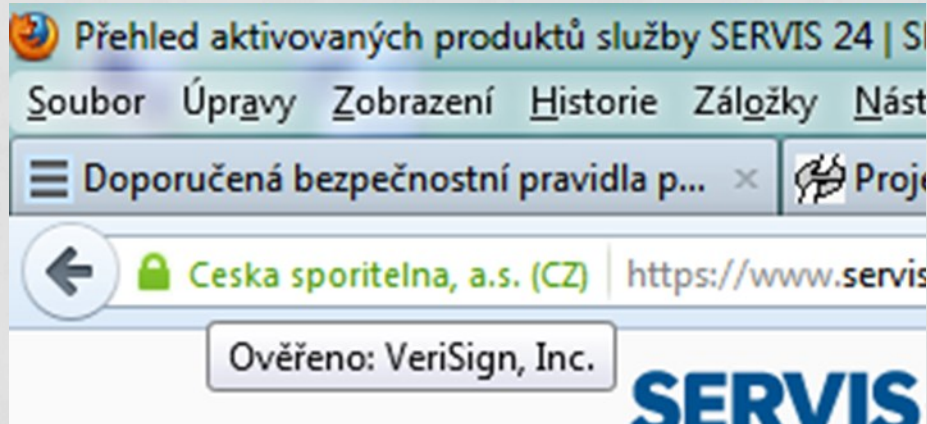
Přehled aktivovaných produktů služby SERVIS 24 | S

Soubor Úpravy Zobrazení Historie Záložky Nást

Doporučená bezpečnostní pravidla p... ×

Proje

Ceska sporitelna, a.s. (CZ) https://www.servis

Ověřeno: VeriSign, Inc.

SERVIS